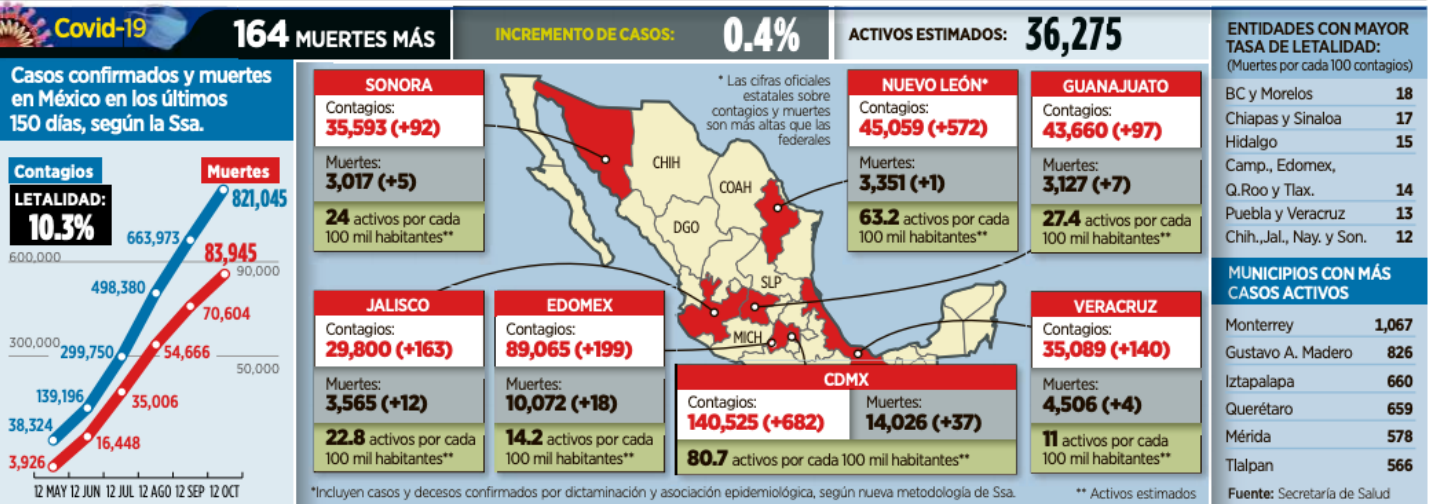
Covid-19

164 MUERTES MÁS

INCREMENTO DE CASOS: 0.4%

ACTIVOS ESTIMADOS: 36,275

Casos confirmados y muertes en México en los últimos 150 días, según la Ssa.

Contagios

Muertes

LETALIDAD: 10.3%

821,045
663,973
498,380
299,750
139,196
38,324
83,945
70,604
54,666
35,006
16,448
3,926

600,000
300,000
90,000
50,000

12 MAY 12 JUN 12 JUL 12 AGO 12 SEP 12 OCT

* Las cifras oficiales estatales sobre contagios y muertes son más altas que las federales

CHIH
COAH
DGO
SLP
MICH

SONORA
Contagios:
35,593 (+92)
Muertes:
3,017 (+5)
24 activos por cada 100 mil habitantes**

NUEVO LEÓN*
Contagios:
45,059 (+572)
Muertes:
3,351 (+1)
63.2 activos por cada 100 mil habitantes**

GUANAJUATO
Contagios:
43,660 (+97)
Muertes:
3,127 (+7)
27.4 activos por cada 100 mil habitantes**

JALISCO
Contagios:
29,800 (+163)
Muertes:
3,565 (+12)
22.8 activos por cada 100 mil habitantes**

EDOMEX
Contagios:
89,065 (+199)
Muertes:
10,072 (+18)
14.2 activos por cada 100 mil habitantes**

CDMX
Contagios:
140,525 (+682)
Muertes:
14,026 (+37)
80.7 activos por cada 100 mil habitantes**

VERACRUZ
Contagios:
35,089 (+140)
Muertes:
4,506 (+4)
11 activos por cada 100 mil habitantes**

*Incluyen casos y decesos confirmados por dictaminación y asociación epidemiológica, según nueva metodología de Ssa.

** Activos estimados

ENTIDADES CON MAYOR TASA DE LETALIDAD:
(Muertes por cada 100 contagios)

| | |
|---|---|
| BC y Morelos | 18 |
| Chiapas y Sinaloa | 17 |
| Hidalgo | 15 |
| Camp., Edomex, Q.Roo y Tlax. | 14 |
| Puebla y Veracruz | 13 |
| Chih.,Jal., Nay. y Son. | 12 |

MUNICIPIOS CON MÁS CASOS ACTIVOS

| | |
|---|---|
| Monterrey | 1,067 |
| Gustavo A. Madero | 826 |
| Iztapalapa | 660 |
| Querétaro | 659 |
| Mérida | 578 |
| Tlalpan | 566 |

Fuente: Secretaría de Salud